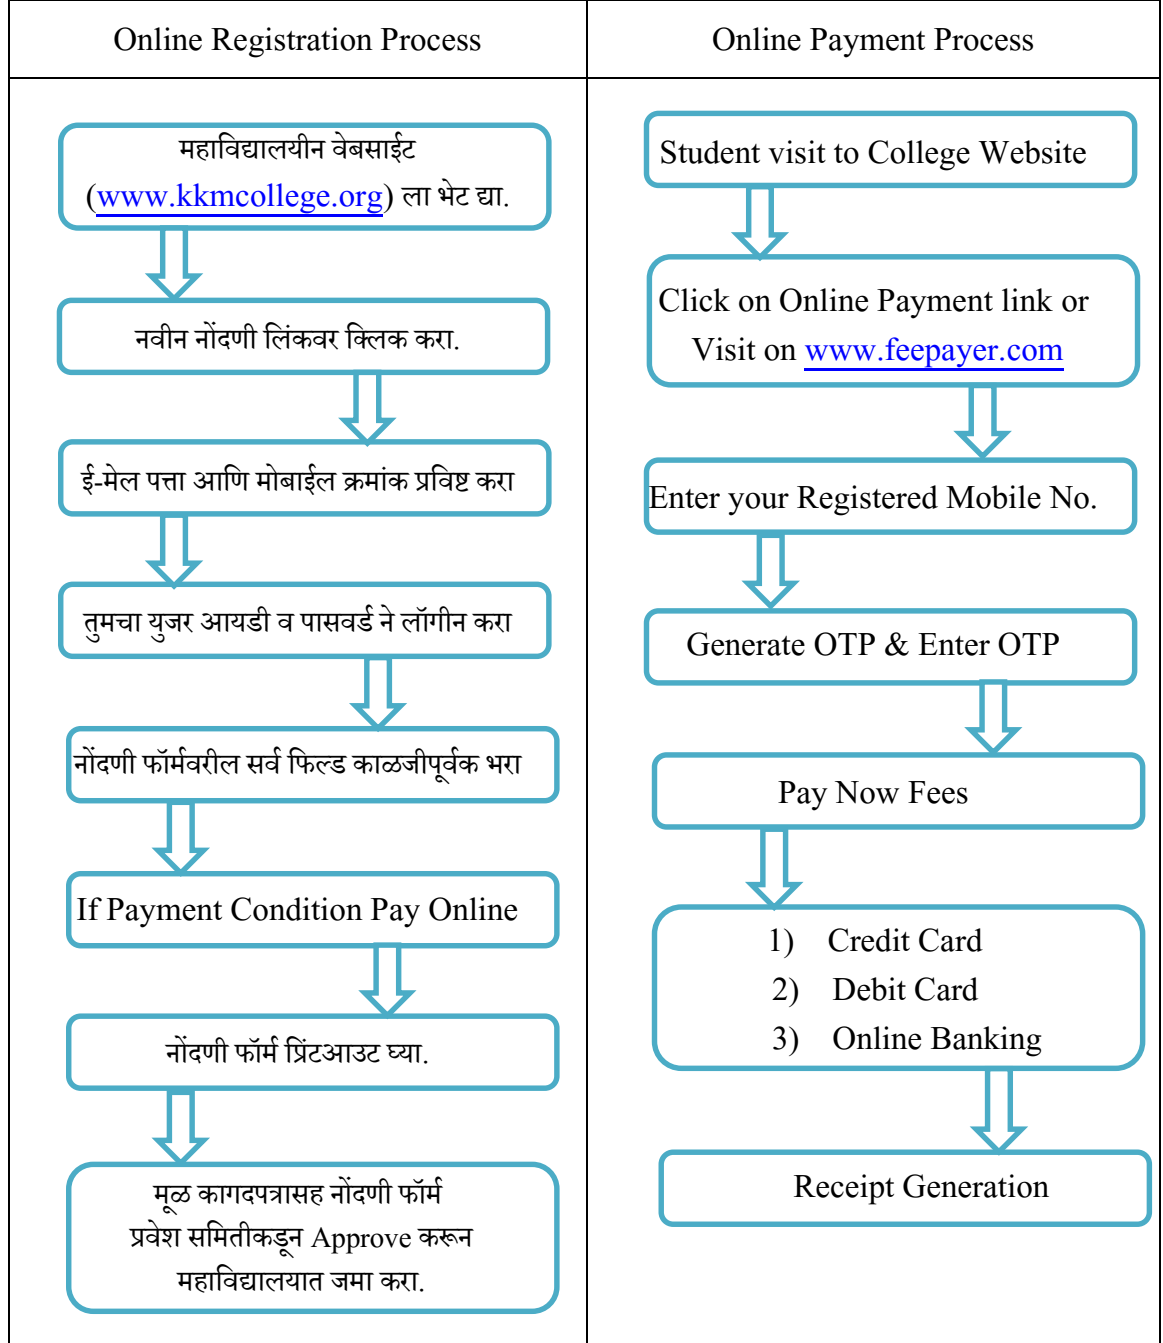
| Online Registration Process | Online Payment Process |
|---|---|
| महाविद्यालयीन वेबसाईट (www.kkmcollege.org) ला भेट द्या. | Student visit to College Website |
| नवीन नोंदणी लिंकवर क्लिक करा. | Click on Online Payment link or Visit on www.feepayer.com |
| ई-मेल पत्ता आणि मोबाईल क्रमांक प्रविष्ट करा | Enter your Registered Mobile No. |
| तुमचा युजर आयडी व पासवर्ड ने लॉगीन करा | Generate OTP & Enter OTP |
| नोंदणी फॉर्मवरील सर्व फिल्ड काळजीपूर्वक भरा | Pay Now Fees |
| If Payment Condition Pay Online | 1) Credit Card 2) Debit Card 3) Online Banking |
| नोंदणी फॉर्म प्रिंटआउट घ्या. | Receipt Generation |
| मूळ कागदपत्रासह नोंदणी फॉर्म प्रवेश समितीकडून Approve करून महाविद्यालयात जमा करा. | |